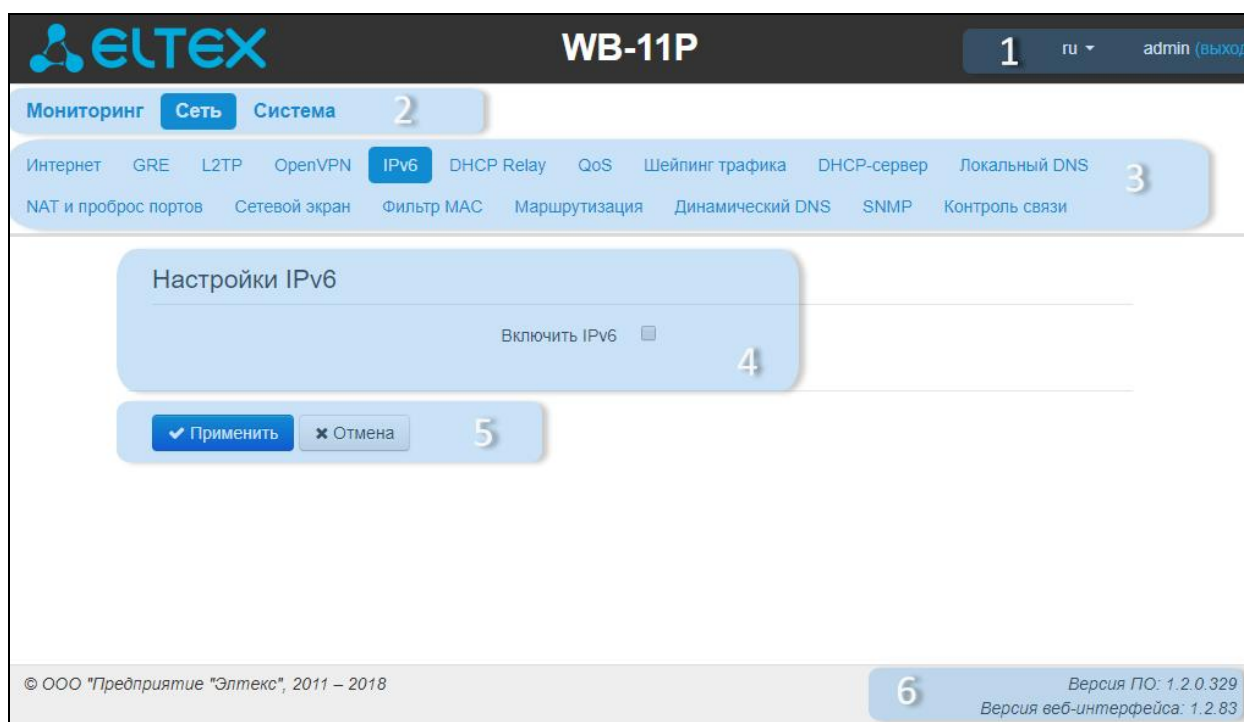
ELTEX

WB-11P

1 ru admin (выход

Мониторинг Сеть Система 2

Интернет GRE L2TP OpenVPN IPv6 DHCP Relay QoS Шейпинг трафика DHCP-сервер Локальный DNS 3

NAT и проброс портов Сетевой экран Фильтр MAC Маршрутизация Динамический DNS SNMP Контроль связи

Настройки IPv6

Включить IPv6

4

✔ Применить ✖ Отмена 5

© ООО "Предприятие "Элтекс", 2011 – 2018

6 Версия ПО: 1.2.0.329

Версия веб-интерфейса: 1.2.83